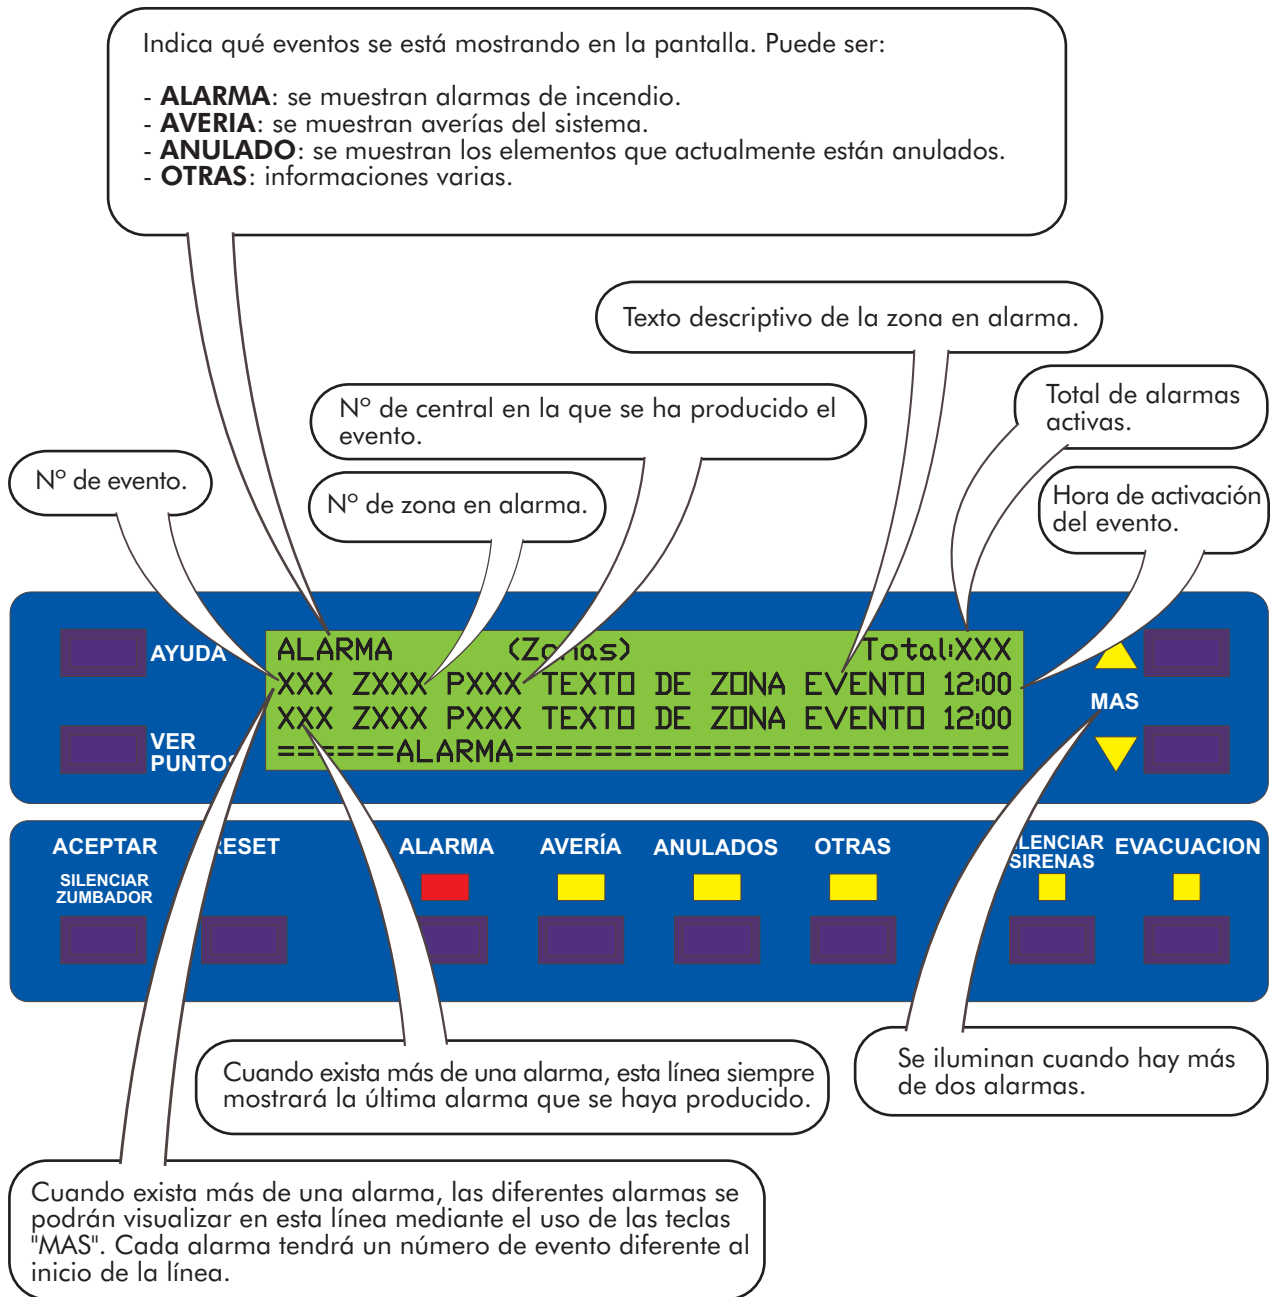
Indica qué eventos se está mostrando en la pantalla. Puede ser:

- **ALARMA**: se muestran alarmas de incendio.
- **AVERIA**: se muestran averías del sistema.
- **ANULADO**: se muestran los elementos que actualmente están anulados.
- **OTRAS**: informaciones varias.

Texto descriptivo de la zona en alarma.

Nº de central en la que se ha producido el evento.

Total de alarmas activas.

Nº de evento.

Nº de zona en alarma.

Hora de activación del evento.

AYUDA

ALARMA (Zonas) Total:XXX
XXX ZXXX PXXX TEXTO DE ZONA EVENTO 12:00
XXX ZXXX PXXX TEXTO DE ZONA EVENTO 12:00
======ALARMA========================

VER PUNTOS

MAS

ACEPTAR
SILENCIAR ZUMBADOR
RESET
ALARMA
AVERÍA
ANULADOS
OTRAS
SILENCIAR SIRENAS
EVACUACION

Cuando exista más de una alarma, esta línea siempre mostrará la última alarma que se haya producido.

Se iluminan cuando hay más de dos alarmas.

Cuando exista más de una alarma, las diferentes alarmas se podrán visualizar en esta línea mediante el uso de las teclas "MAS". Cada alarma tendrá un número de evento diferente al inicio de la línea.